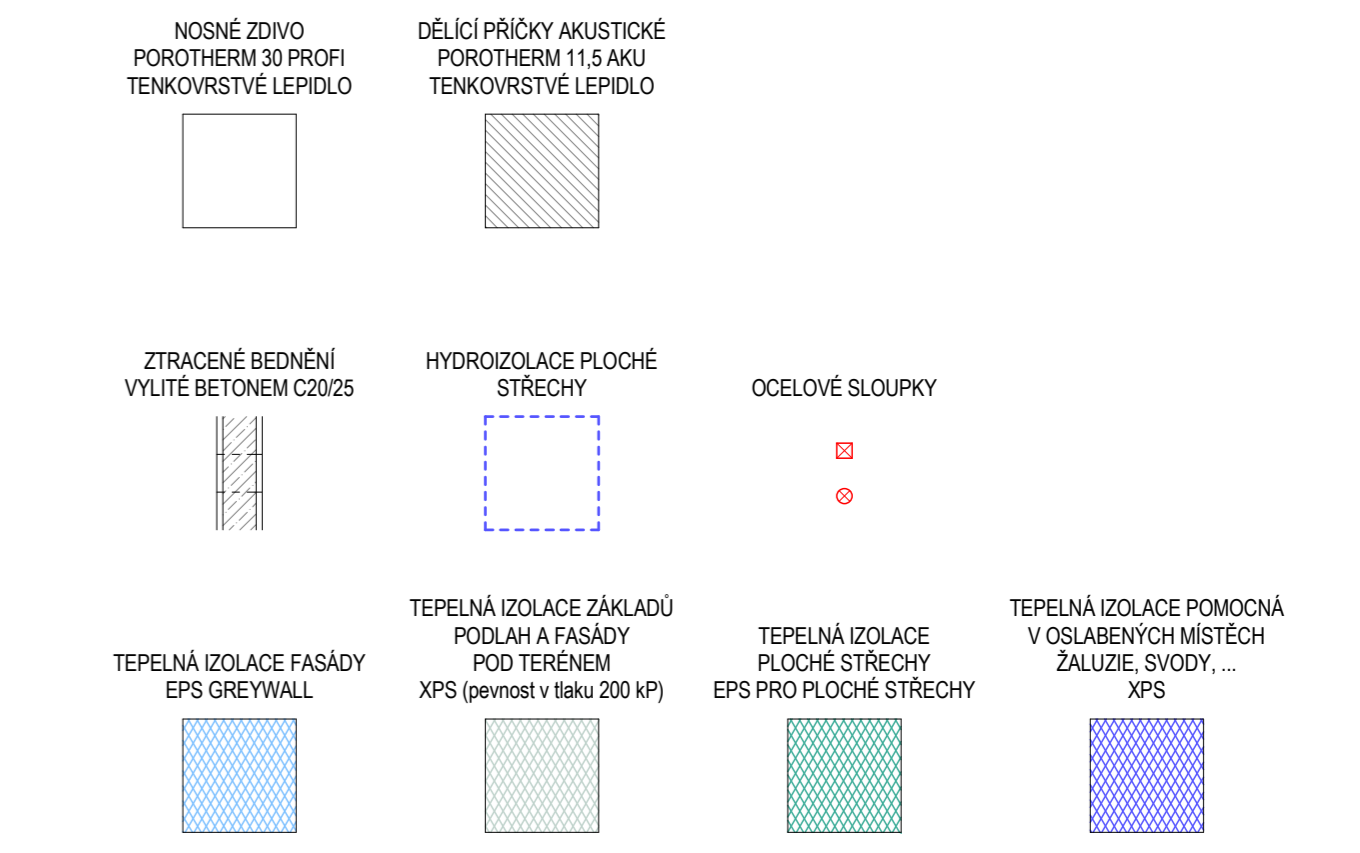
NOSNÉ ZDIVO
POROTHERM 30 PROFI
TENKOVRSTVÉ LEPIDLO

DĚLÍCÍ PŘÍČKY AKUSTICKÉ
POROTHERM 11,5 AKU
TENKOVRSTVÉ LEPIDLO

ZTRACENÉ BEDNĚNÍ
VYLITÉ BETONEM C20/25

HYDROIZOLACE PLOCHÉ
STŘECHY

OCELOVÉ SLOUPKY

TEPELNÁ IZOLACE FASÁDY
EPS GREYWALL

TEPELNÁ IZOLACE ZÁKLADŮ
PODLAH A FASÁDY
POD TERÉNEM
XPS (pevnost v tlaku 200 kP)

TEPELNÁ IZOLACE
PLOCHÉ STŘECHY
EPS PRO PLOCHÉ STŘECHY

TEPELNÁ IZOLACE POMOCNÁ
V OSLABENÝCH MÍSTĚCH
ŽALUZIE, SVODY, ...
XPS